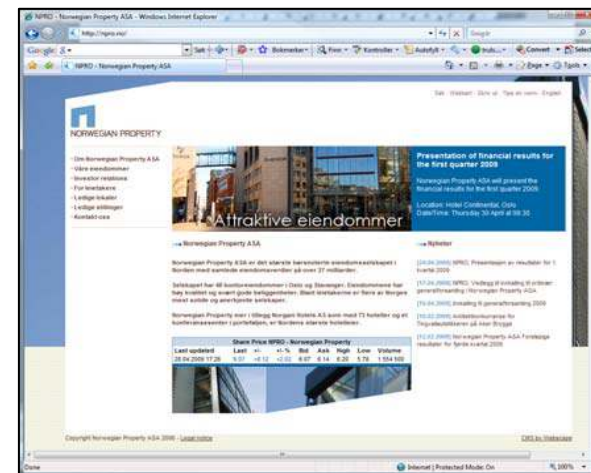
NPRO - Norwegian Property ASA - Windows Internet Explorer

http://npro.no/

Google

Søk · Bokmerker · Fem · Kontroller · Autofyll · Send til · Convert · Select

NPRO - Norwegian Property ASA

Page · Tools

Søk · Nettkart · Skriv ut · Tips en venn · English

NORWEGIAN PROPERTY

› Om Norwegian Property ASA
› Våre eiendommer
› Investor relations
› For leietakere
› Ledige lokaler
› Ledige stillinger
› Kontakt oss

Attraktive eiendommer

Presentation of financial results for the first quarter 2009

Norwegian Property ASA will present the financial results for the first quarter 2009.

Location: Hotel Continental, Oslo
Date/Time: Thursday 30 April at 08:30

Norwegian Property ASA

Norwegian Property ASA er det største børsnoterte eiendomsselskapet i Norden med samlede eiendomsverdier på over 37 milliarder.

Selskapet har 68 kontoreiendommer i Oslo og Stavanger. Eiendommene har høy kvalitet og svært gode beliggenheter. Blant leietakerne er flere av Norges mest solide og anerkjente selskaper.

Norwegian Property eier i tillegg Norgani Hotels AS som med 73 hoteller og tre konferansesentre i porteføljen, er Nordens største hotelleier.

Nyheter

[20.04.2009] NPRO: Presentasjon av resultater for 1. kvartal 2009

[17.04.2009] NPRO: Vedtegg til innkalling til ordinær generalforsamling i Norwegian Property ASA

[15.04.2009] Innkalling til generalforsamling 2009

[03.02.2009] Anbefalingsrunder for Tinguraksetilbiesen på Aker Brygge

[12.02.2009] Norwegian Property ASA Foreløpige resultater for fjerde kvartal 2008

| Share Price NPRO - Norwegian Property | | | | | | | | | |
|---|---|---|---|---|---|---|---|---|---|
| Last updated | Last | +/- | +/- % | Bid | Ask | High | Low | Volume |
| 28.04.2009 17:26 | 5.07 | +0.12 | +2.02 | 6.07 | 6.14 | 6.20 | 5.78 | 1 554 500 |

Copyright Norwegian Property ASA 2006 · Legal notice

CMS by Webecase

Done

Internet | Protected Mode: On

100%